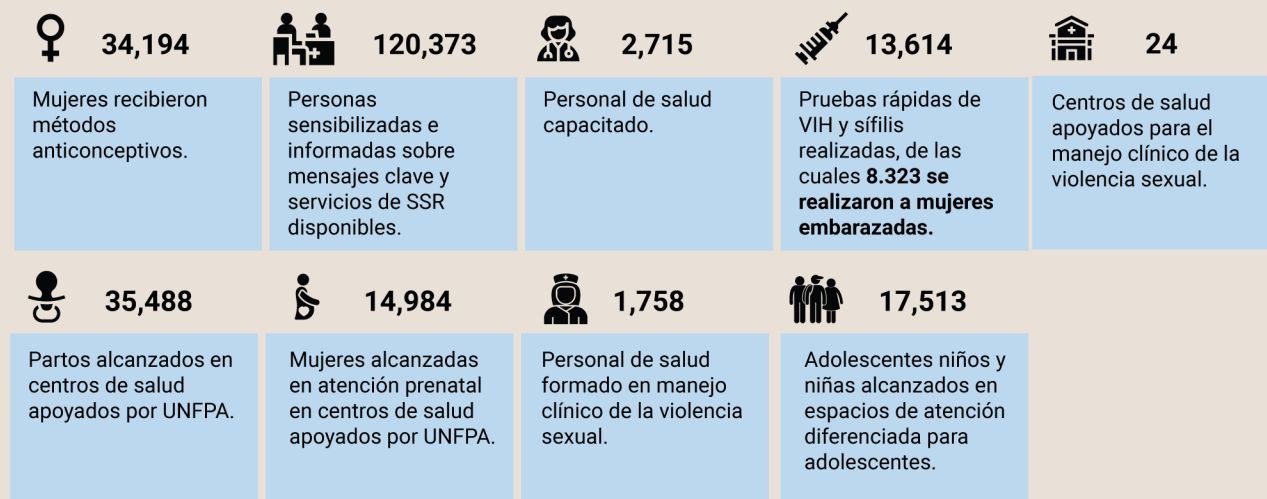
34,194

Mujeres recibieron métodos anticonceptivos.

120,373

Personas sensibilizadas e informadas sobre mensajes clave y servicios de SSR disponibles.

2,715

Personal de salud capacitado.

13,614

Pruebas rápidas de VIH y sífilis realizadas, de las cuales **8.323 se realizaron a mujeres embarazadas.**

24

Centros de salud apoyados para el manejo clínico de la violencia sexual.

35,488

Partos alcanzados en centros de salud apoyados por UNFPA.

14,984

Mujeres alcanzadas en atención prenatal en centros de salud apoyados por UNFPA.

1,758

Personal de salud formado en manejo clínico de la violencia sexual.

17,513

Adolescentes niños y niñas alcanzados en espacios de atención diferenciada para adolescentes.